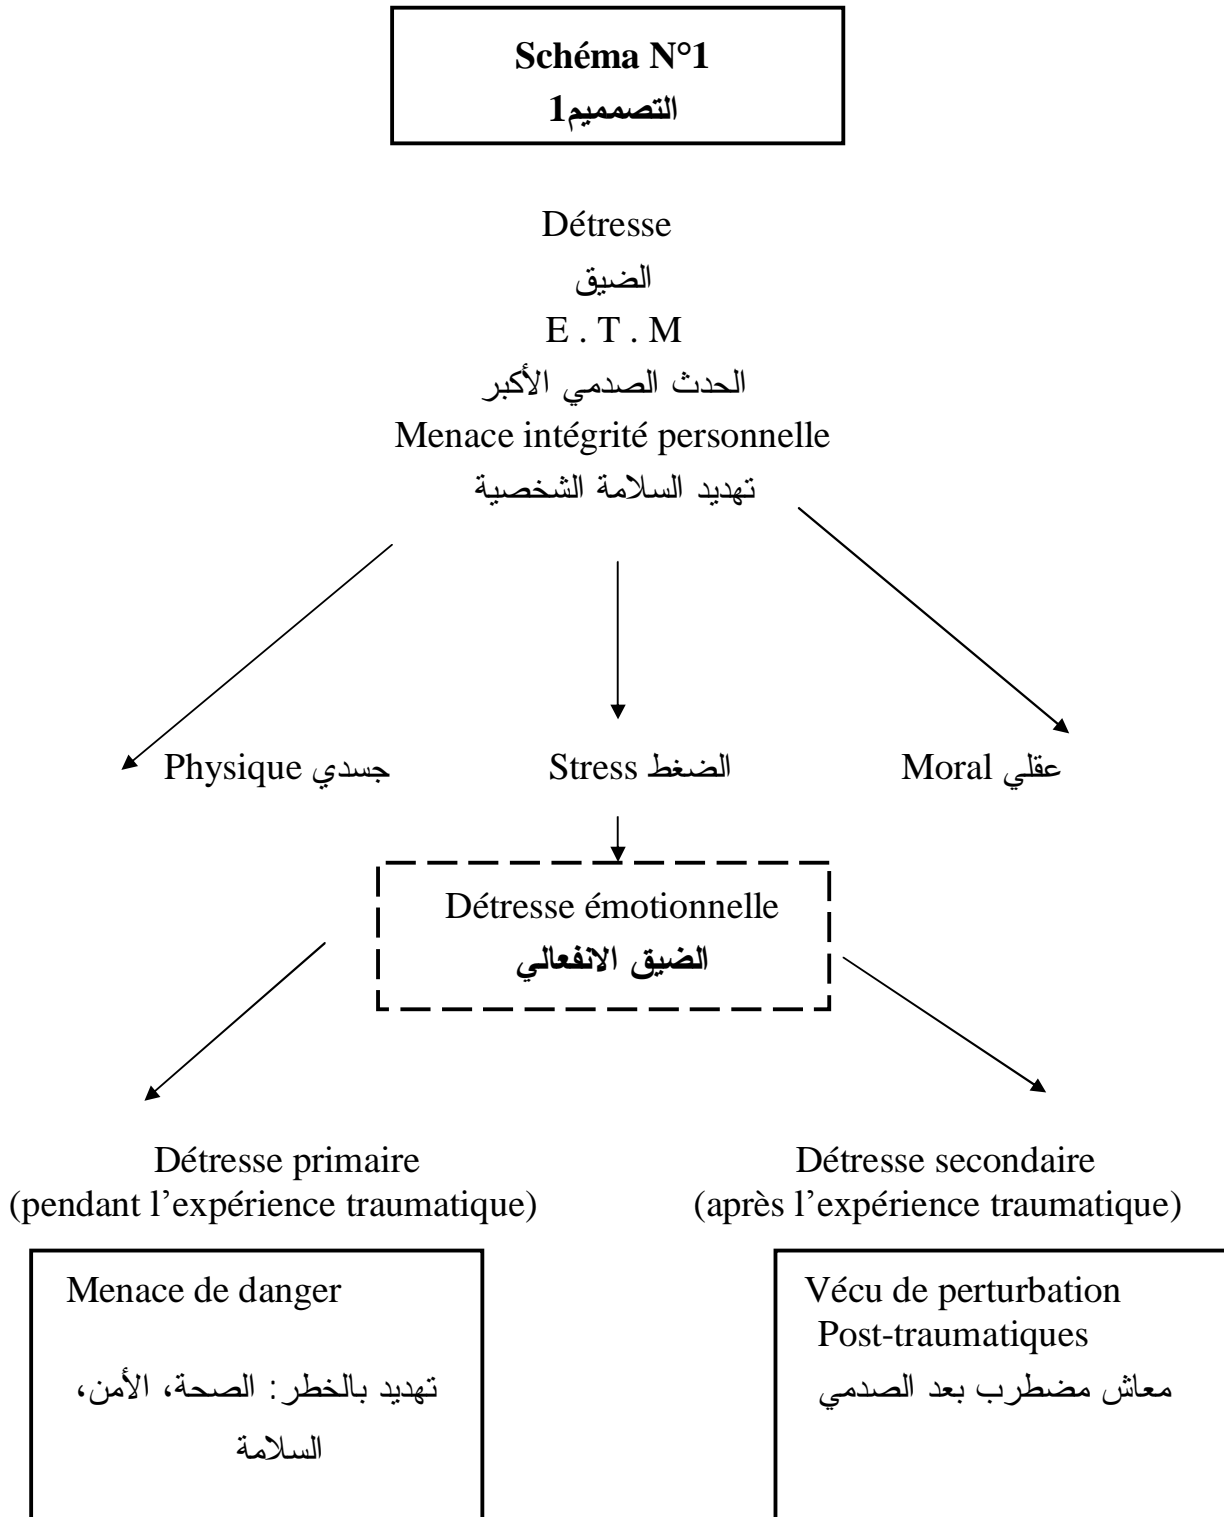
Schéma N°1
التصمميم1

Détresse
الضيق
E . T . M
الحدث الصدمي الأكبر
Menace intégrité personnelle
تهديد السلامة الشخصية

Physique جسدي

Stress الضغط

Moral عقلي

Détresse émotionnelle
الضيق الانفعالي

Détresse primaire
(pendant l'expérience traumatique)

Détresse secondaire
(après l'expérience traumatique)

Menace de danger

تهديد بالخطر: الصحة، الأمن، السلامة

Vécu de perturbation
Post-traumatiques
معاش مضطرب بعد الصدمي